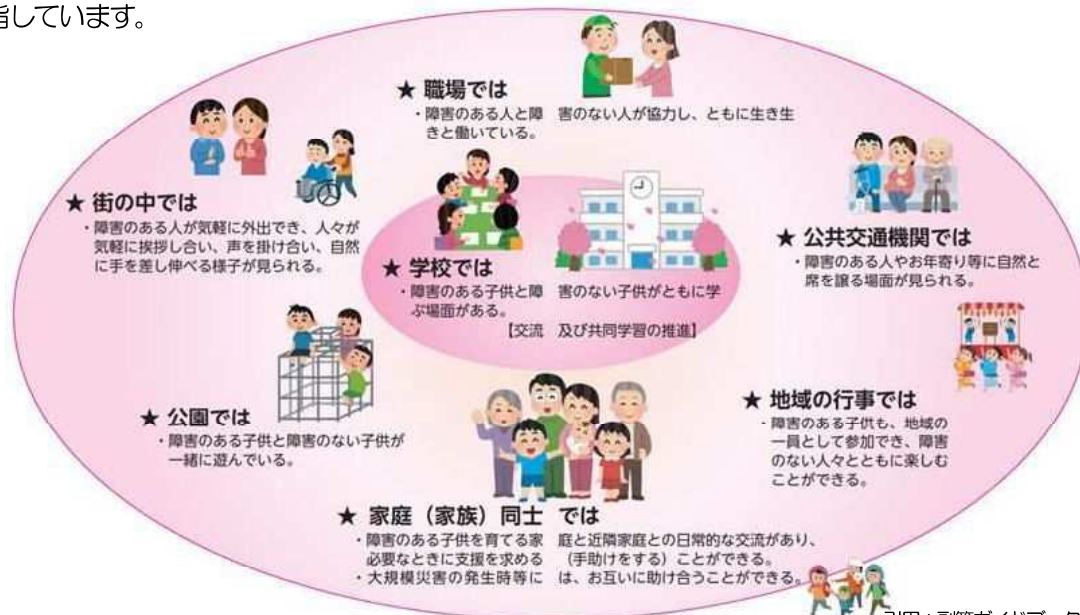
指しています。

★ 職場では
・障害のある人と障害のない人が協力し、ともに生き生きと働いている。

★ 街の中では
・障害のある人が気軽に外出でき、人々が気軽に挨拶し合い、声を掛け合い、自然に手を差し伸べる様子が見られる。

★ 学校では
・障害のある子供と障害のない子供がともに学ぶ場面がある。
【交流 及び共同学習の推進】

★ 公共交通機関では
・障害のある人やお年寄り等に自然と席を譲る場面が見られる。

★ 公園では
・障害のある子供と障害のない子供が一緒に遊んでいる。

★ 地域の行事では
・障害のある子供も、地域の一員として参加でき、障害のない人々とともに楽しむことができる。

★ 家庭（家族）同士 では
・障害のある子供を育てる家庭と近隣家庭との日常的な交流があり、必要なときに支援を求める（手助けをする）ことができる。
・大規模災害の発生時等には、お互いに助け合うことができる。

引用：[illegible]